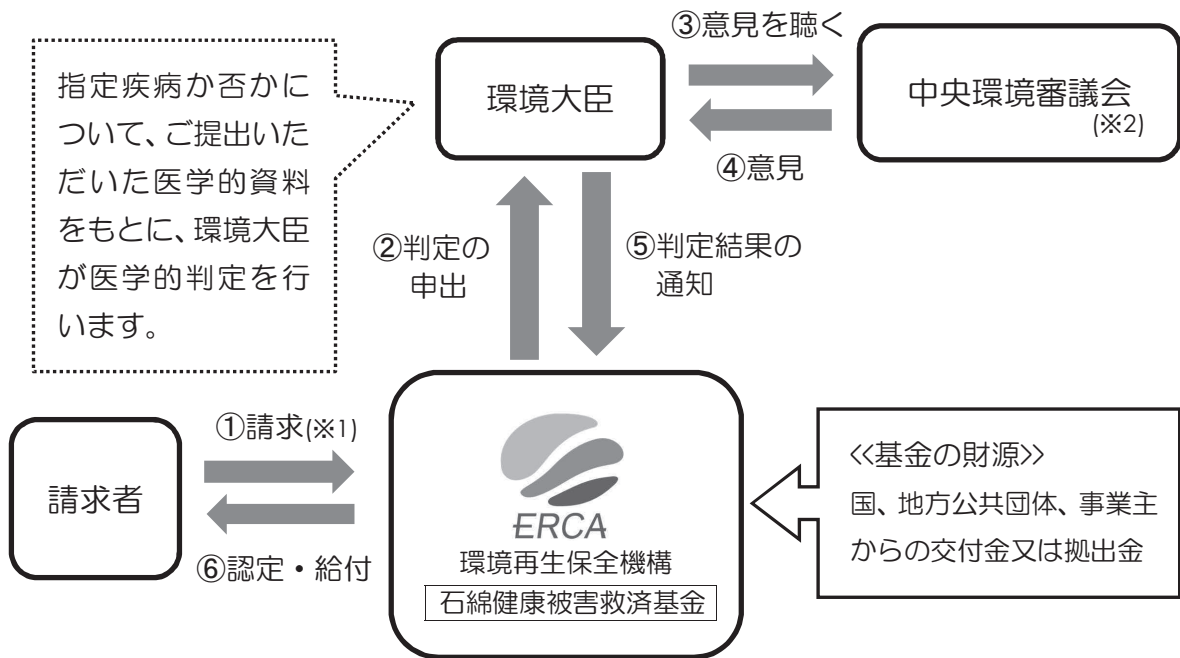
指定疾病か否かについて、ご提出いただいた医学的資料をもとに、環境大臣が医学的判定を行います。

環境大臣

③意見を聴く

④意見

中央環境審議会
(※2)

②判定の申出

⑤判定結果の通知

請求者

①請求(※1)

⑥認定・給付

ERCA
環境再生保全機構
石綿健康被害救済基金

<<基金の財源>>
国、地方公共団体、事業主からの交付金又は拠出金